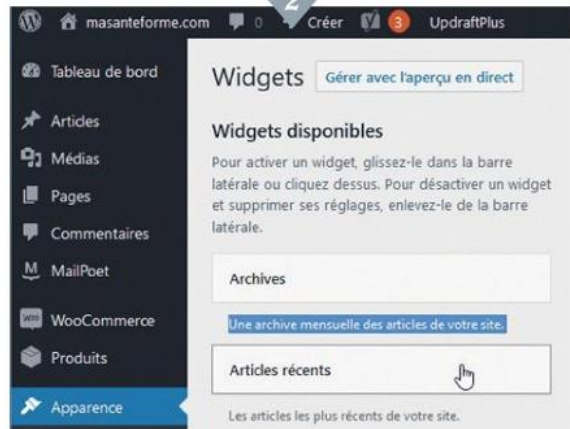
masanteforme.com 0 Créer 3 UpdraftPlus

2

Tableau de bord

Articles

Médias

Pages

Commentaires

MailPoet

WooCommerce

Produits

Apparence

Widgets Gérer avec l'aperçu en direct

Widgets disponibles

Pour activer un widget, glissez-le dans la barre latérale ou cliquez dessus. Pour désactiver un widget et supprimer ses réglages, enlevez-le de la barre latérale.

Archives

Une archive mensuelle des articles de votre site.

Articles récents

Les articles les plus récents de votre site.